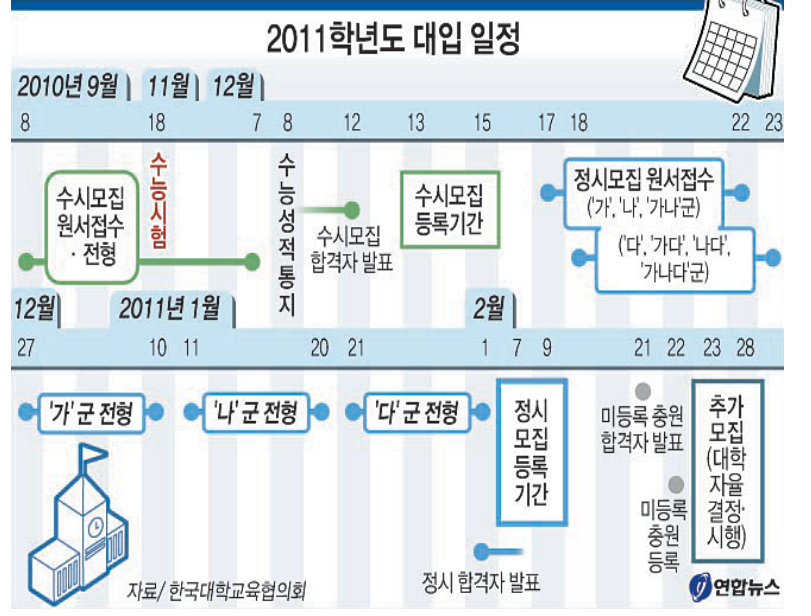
2011학년도 대입 일정

2010년 9월 | 11월 | 12월

8 18 7 8 12 13 15 17 18 22 23

수시모집 원서접수 · 전형

수능시험

수능성적통지

수시모집 합격자 발표

수시모집 등록기간

정시모집 원서접수 ('가', '나', '가나'군)

('다', '가다', '나다', '가나다'군)

12월 2011년 1월 2월

27 10 11 20 21 1 7 9 21 22 23 28

'가' 군 전형

'나' 군 전형

'다' 군 전형

정시모집 등록기간

미등록 충원 합격자 발표

미등록 충원 등록

추가모집 (대학 자율 결정·시행)

정시 합격자 발표

자료/ 한국대학교육협의회

연합뉴스